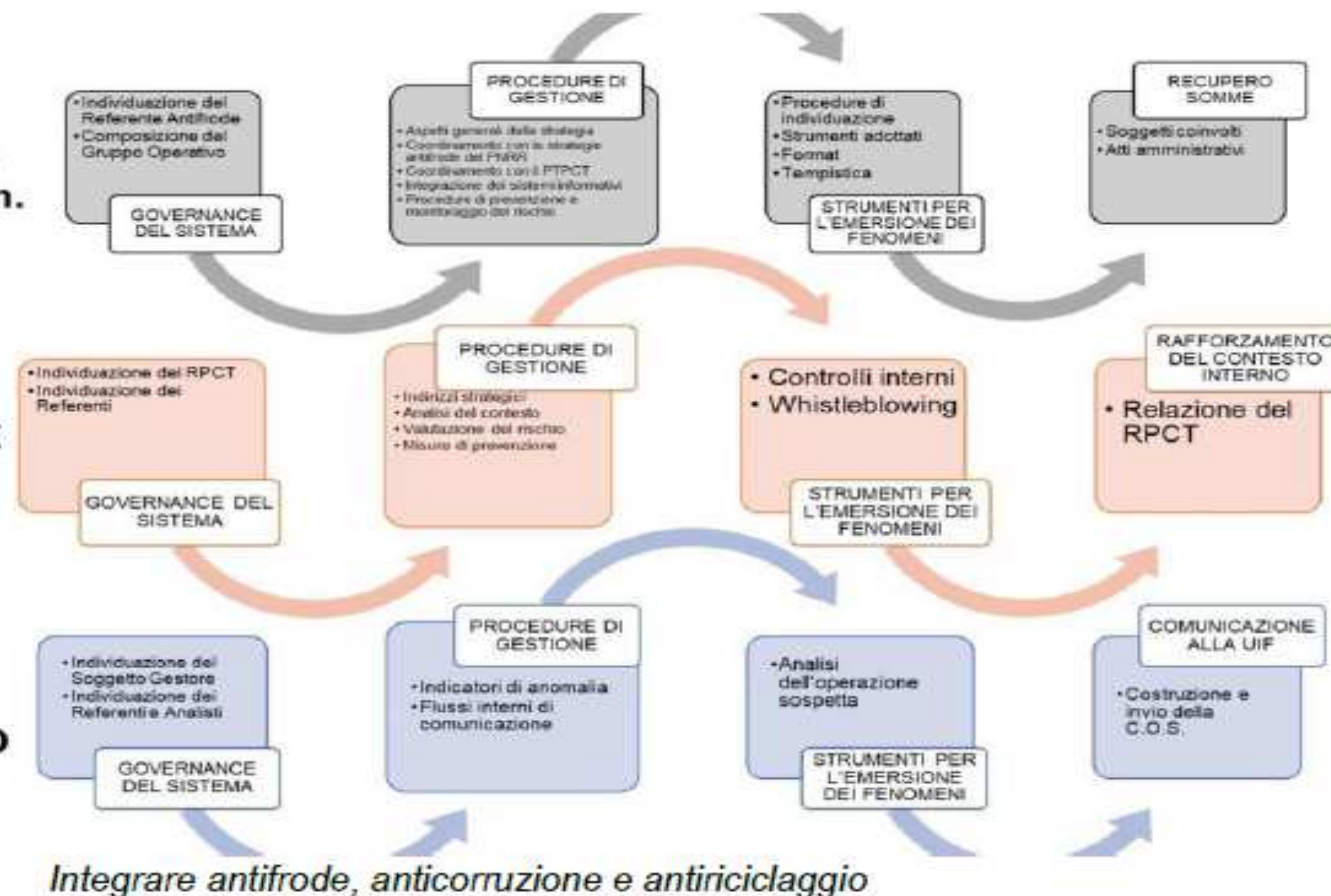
n.

•Individuazione del Referente Antifrode
•Composizione del Gruppo Operativo

GOVERNANCE DEL SISTEMA

PROCEDURE DI GESTIONE

• Aspetti generali della strategia
• Coordinamento con la strategia antifrode del PNRR
• Coordinamento con il PTPCT
• Integrazione dei sistemi informativi
• Procedure di prevenzione e monitoraggio del rischio

•Procedure di individuazione
•Strumenti adottati
•Format
•Tempistica

STRUMENTI PER L'EMERSIONE DEI FENOMENI

RECUPERO SOMME

• Soggetti coinvolti
• Atti amministrativi

•Individuazione del RPCT
•Individuazione dei Referenti

GOVERNANCE DEL SISTEMA

PROCEDURE DI GESTIONE

• Indirizzi strategici
• Analisi del contesto
• Valutazione del rischio
• Misure di prevenzione

• Controlli interni
• Whistleblowing

STRUMENTI PER L'EMERSIONE DEI FENOMENI

RAFFORZAMENTO DEL CONTESTO INTERNO

• Relazione del RPCT

•Individuazione del Soggetto Gestore
•Individuazione dei Referenti e Analisti

GOVERNANCE DEL SISTEMA

PROCEDURE DI GESTIONE

•Indicatori di anomalia
•Flussi interni di comunicazione

•Analisi dell'operazione sospetta

STRUMENTI PER L'EMERSIONE DEI FENOMENI

COMUNICAZIONE ALLA UIF

•Costruzione e invio della C.O.S.

o

Integrare antifrode, anticorruzione e antiriciclaggio